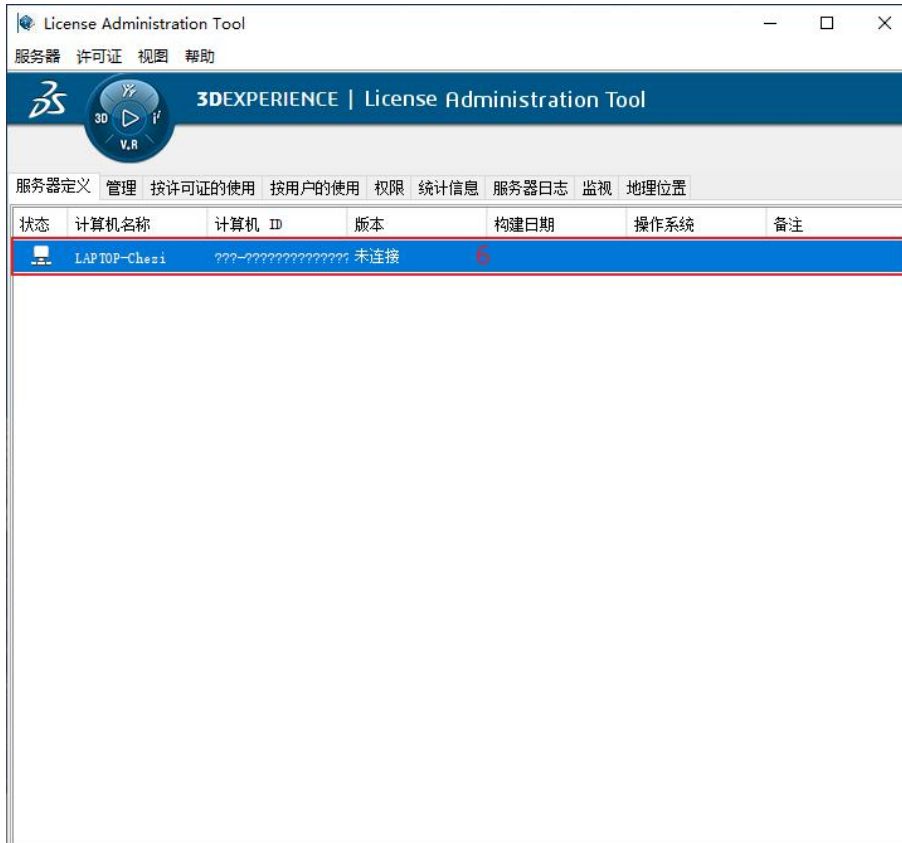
License Administration Tool

服务器 许可证 视图 帮助

3D V,R

3DEXPERIENCE | License Administration Tool

服务器定义 管理 按许可证的使用 按用户的使用 权限 统计信息 服务器日志 监视 地理位置

| 状态 | 计算机名称 | 计算机 ID | 版本 | 构建日期 | 操作系统 | 备注 |
|---|---|---|---|---|---|---|
| | LAPTOP-Chezi | ???-?????????????? | 未连接 | | | |

6